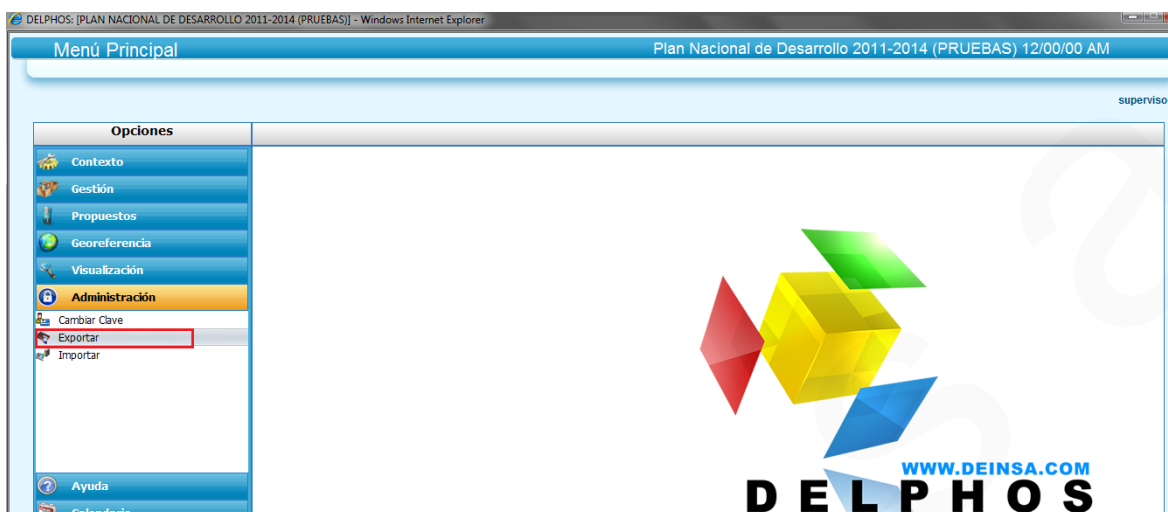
DELPHOS: [PLAN NACIONAL DE DESARROLLO 2011-2014 (PRUEBAS)] - Windows Internet Explorer

Menú Principal

Plan Nacional de Desarrollo 2011-2014 (PRUEBAS) 12/00/00 AM

superviso

Opciones

Contexto

Gestión

Propuestos

Georeferencia

Visualización

Administración

Cambiar Clave

Exportar

Importar

Ayuda

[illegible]

WWW.DEINSA.COM

DELPHOS